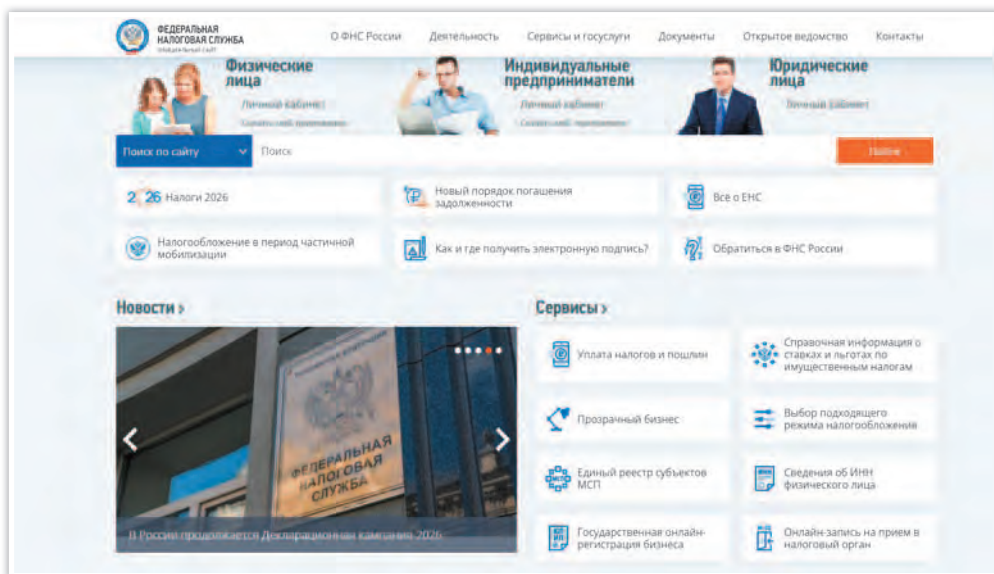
ФЕДЕРАЛЬНАЯ НАЛОГОВАЯ СЛУЖБА
ОФИЦИАЛЬНЫЙ САЙТ

О ФНС России Деятельность Сервисы и госуслуги Документы Открытое ведомство Контакты

Физические лица
Личный кабинет
Скачать мобильное приложение

Индивидуальные предприниматели
Личный кабинет
Скачать мобильное приложение

Юридические лица
Личный кабинет

Поиск по сайту
Поиск
Найти

2026 Налоги 2026

Новый порядок погашения задолженности

Все о ЕНС

Налогообложение в период частичной мобилизации

Как и где получить электронную подпись?

Обратиться в ФНС России

Новости ›

ФЕДЕРАЛЬНАЯ НАЛОГОВАЯ СЛУЖБА

В России продолжается Декларационная кампания 2026

Сервисы ›

Уплата налогов и пошлин

Справочная информация о ставках и льготах по имущественным налогам

Прозрачный бизнес

Выбор подходящего режима налогообложения

Единый реестр субъектов МСП

Сведения об ИНН физического лица

Государственная онлайн-регистрация бизнеса

Онлайн запись на прием в налоговый орган